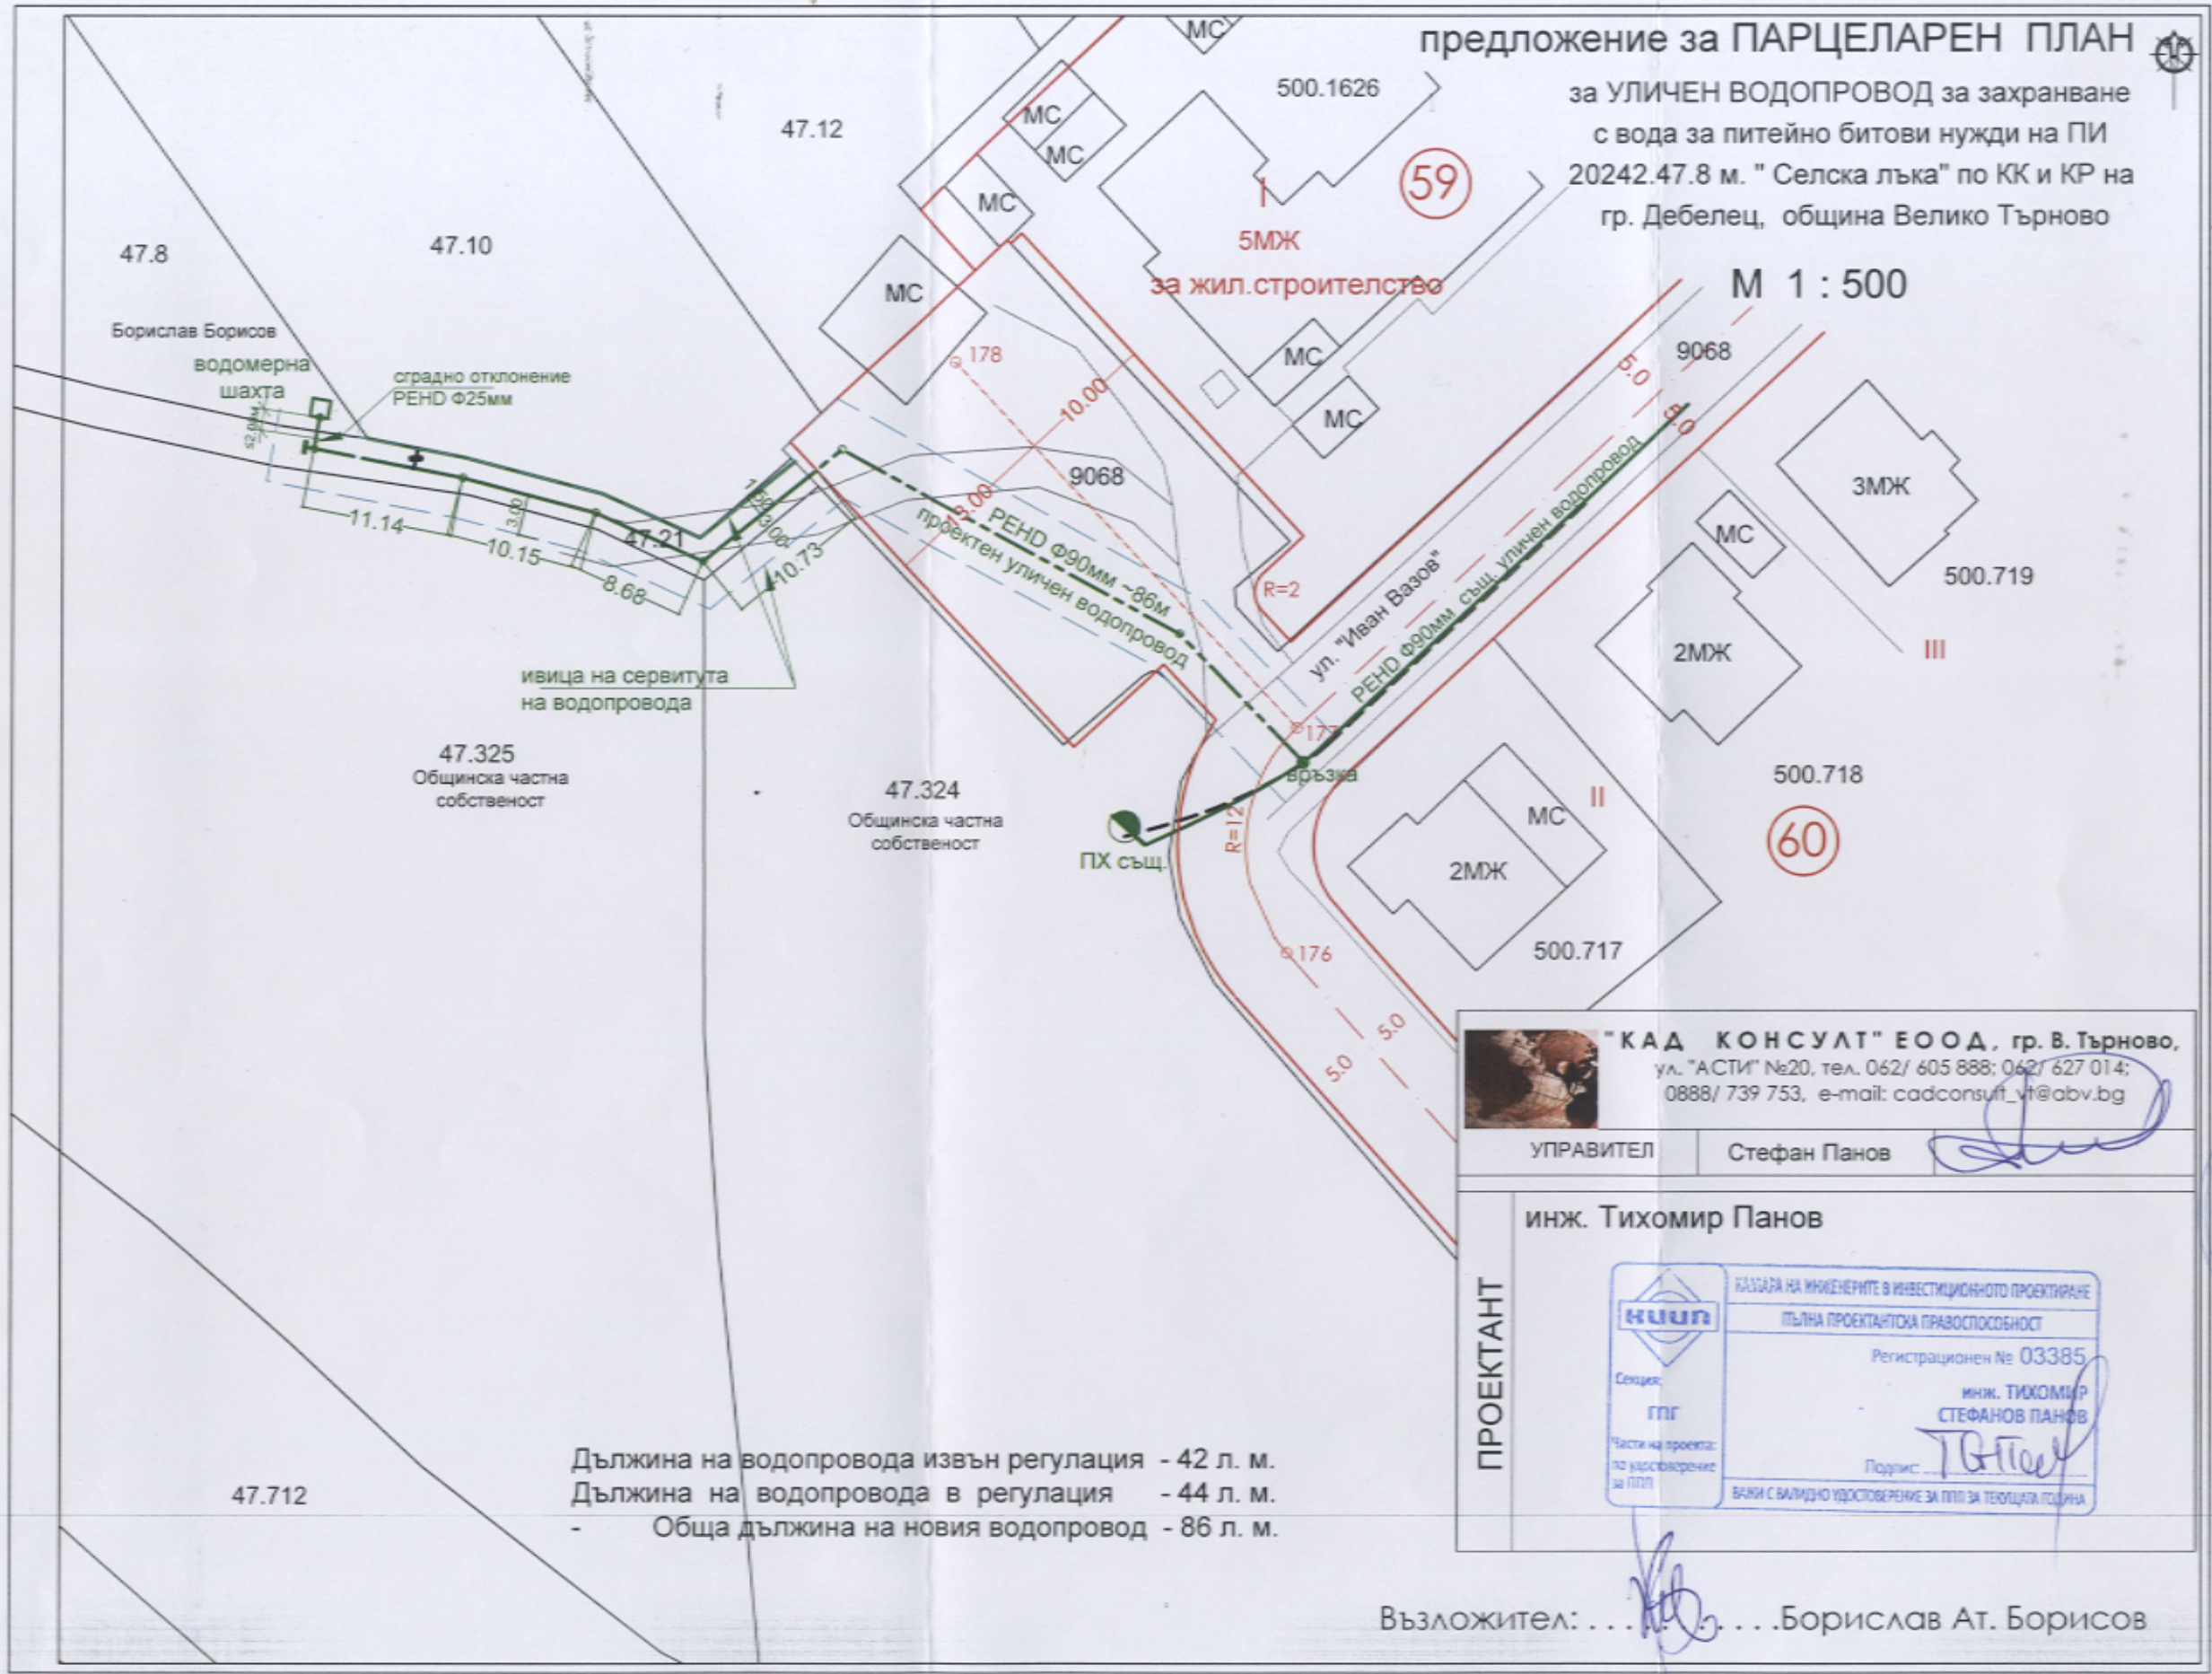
предложение за ПАРЦЕЛАРЕН ПЛАН
за УЛИЧЕН ВОДОПРОВОД за захранване с вода за питейно битови нужди на ПИ 20242.47.8 м. " Селска лъка" по КК и КР на гр. Дебелец, община Велико Търново

М 1 : 500

МС
500.1626
МС
МС
47.12
МС
59
5МЖ
за жил.строителство
47.8
47.10
МС
Борислав Борисов
водомерна шахта
сградно отклонение РЕНD Ф25мм
178
10.00
МС
9068
5.0
МС
5.0
9068
5.00
РЕНD Ф90мм ~86м
проектен уличен водопровод
11.14
3.00
10.15
47.21
8.68
10.73
ул. "Иван Вазов"
РЕНD Ф90мм същ. уличен водопровод
R=2
3МЖ
МС
500.719
2МЖ
III
ивица на сервитута на водопровода
47.325
Общинска частна собственост
47.324
Общинска частна собственост
177
връзка
ПХ същ.
R=12
МС
II
500.718
2МЖ
60
176
500.717
5.0
5.0

"КАД КОНСУЛТ" ЕООД, гр. В. Търново,
ул. "АСТИ" №20, тел. 062/ 605 888; 062/ 627 014;
0888/ 739 753, e-mail: cadconsult_vt@abv.bg

| УПРАВИТЕЛ | Стефан Панов |
|---|---|

ПРОЕКТАНТ
инж. Тихомир Панов

КИИП
КАМАРА НА ИНЖЕНЕРИТЕ В ИНВЕСТИЦИОННОТО ПРОЕКТИРАНЕ
ПЪЛНА ПРОЕКТАНТСКА ПРАВОСПОСОБНОСТ
Регистрационен № 03385
Секция: ГПГ
Части на проекта: по удостоверение за ППП
инж. ТИХОМИР СТЕФАНОВ ПАНОВ
Подпис:
ВАЖИ С ВАЛИДНО УДОСТОВЕРЕНИЕ ЗА ППП ЗА ТЕКУЩАТА ГОДИНА

Дължина на водопровода извън регулация - 42 л. м.
Дължина на водопровода в регулация - 44 л. м.
- Обща дължина на новия водопровод - 86 л. м.

47.712

Възложител: . . . . . . . .Борислав Ат. Борисов